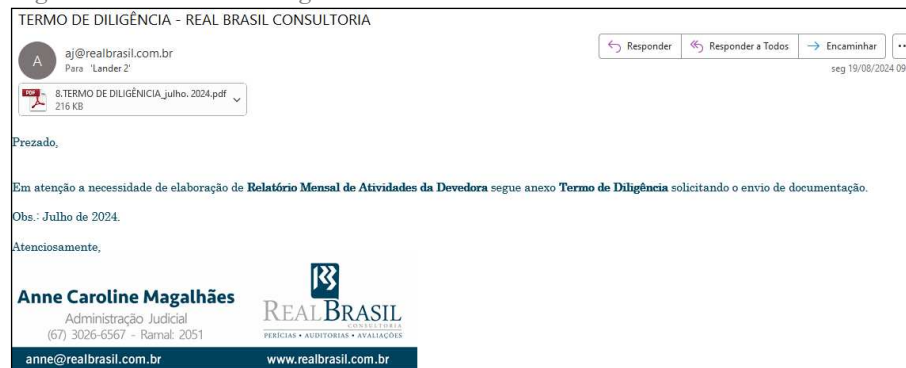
TERMO DE DILIGÊNCIA - REAL BRASIL CONSULTORIA

A

aj@realbrasil.com.br
Para 'Lander 2'

Responder | Responder a Todos | Encaminhar | ...

seg 19/08/2024 09

PDF
8.TERMO DE DILIGÊNCIA_julho. 2024.pdf
216 KB

Prezado,

Em atenção a necessidade de elaboração de **Relatório Mensal de Atividades da Devedora** segue anexo **Termo de Diligência** solicitando o envio de documentação.

Obs.: Julho de 2024.

Atenciosamente,

Anne Caroline Magalhães
Administração Judicial
(67) 3026-6567 - Ramal: 2051

RB
REAL BRASIL
CONSULTORIA
PERÍCIAS • AUDITORIAS • AVALIAÇÕES

anne@realbrasil.com.br
www.realbrasil.com.br